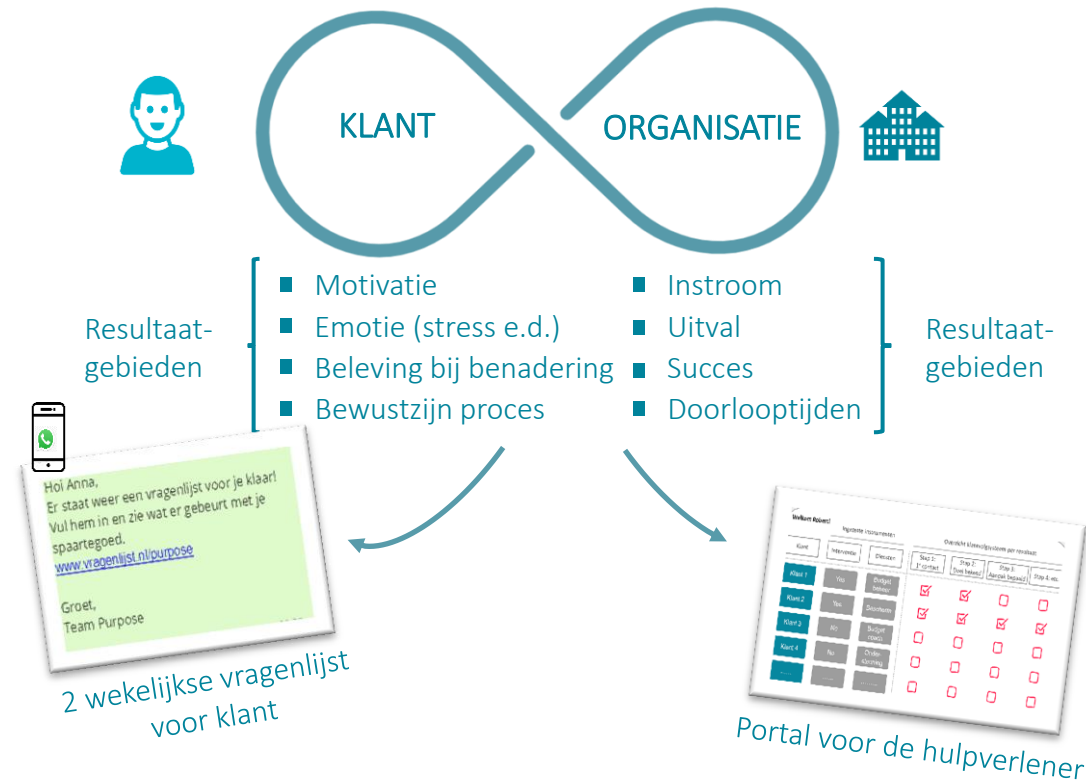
KLANT

ORGANISATIE

Resultaatgebieden

Motivatie
Emotie (stress e.d.)
Beleving bij benadering
Bewustzijn proces

Instroom
Uitval
Succes
Doorlooptijden

Resultaatgebieden

Hoi Anna,
Er staat weer een vragenlijst voor je klaar!
Vul hem in en zie wat er gebeurt met je spaartegoed.
www.vragenlijst.nl/purpose

Groet,
Team Purpose

2 wekelijkse vragenlijst voor klant

Welkom Robert!
Klant
Interventie
Klant 1
Klant 2
Klant 3
Klant 4
Budget beheer
Schuldhulp
Budget coach
Ondersteuning
Overzicht klantvolgsysteem per resultaat
Stap 1: 1e contact
Stap 2: Doel bepaald
Stap 3: Aanpak bepaald
Stap 4: etc.

Portal voor de hulpverlener